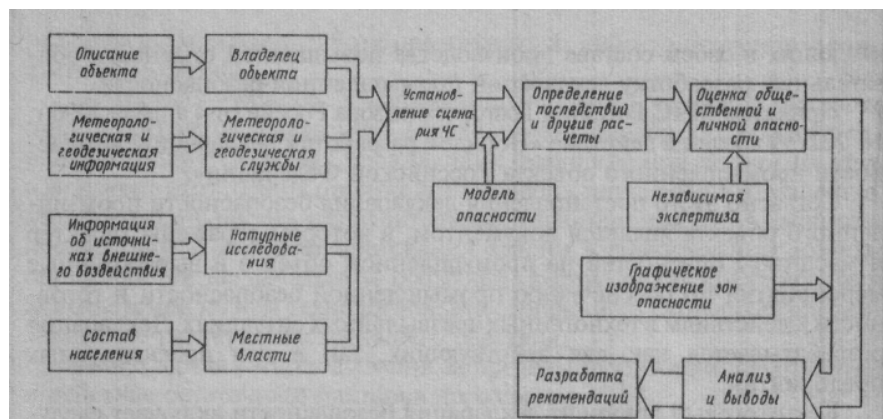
Описание обьекта

Владелец обьекта

Метеорологическая и геодезическая информация

Метеорологическая и геодезическая службы

Информация об источниках внешнего воздействия

Натурные исследования

Состав населения

Местные власти

Установление сценария ЧС

Определение последствий и другие расчеты

Модель опасности

Оценка общественной и личной опасности

Независимая экспертиза

Графическое изображение зон опасности

Разработка рекомендаций

Анализ и выводы